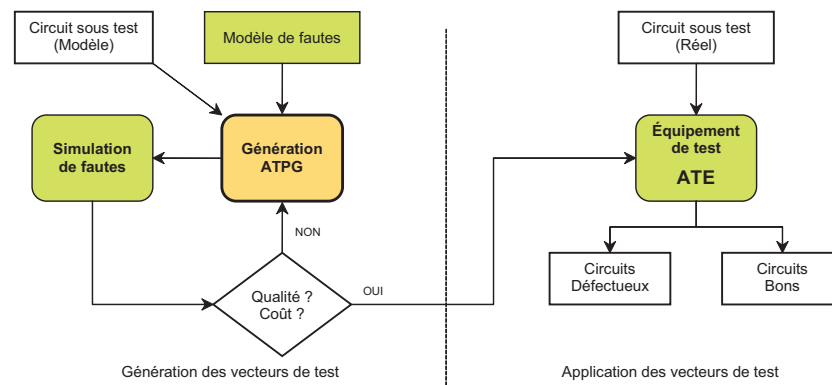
Circuit sous test
(Modèle)

Modèle de fautes

Simulation
de fautes

Génération
ATPG

NON

Qualité ?
Coût ?

OUI

Circuit sous test
(Réel)

Équipement
de test
ATE

Circuits
Défectueux

Circuits
Bons

Génération des vecteurs de test

Application des vecteurs de test